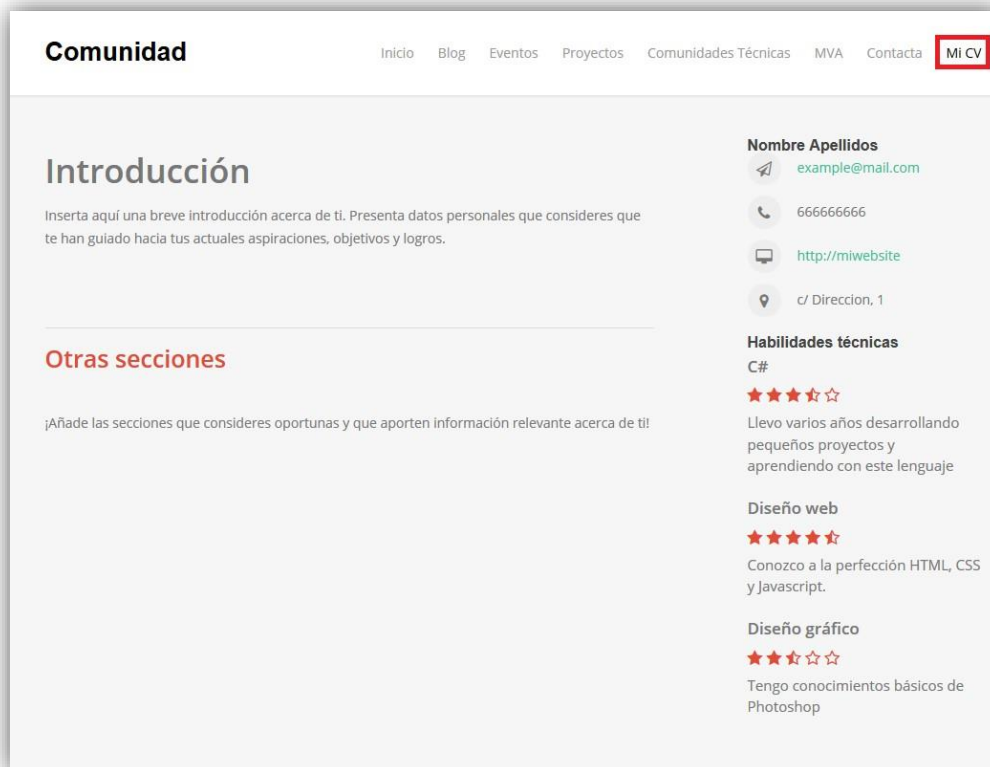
Comunidad

Inicio Blog Eventos Proyectos Comunidades Técnicas MVA Contacta Mi CV

Introducción

Inserta aquí una breve introducción acerca de ti. Presenta datos personales que consideres que te han guiado hacia tus actuales aspiraciones, objetivos y logros.

Otras secciones

¡Añade las secciones que consideres oportunas y que aporten información relevante acerca de ti!

Nombre Apellidos
example@mail.com
666666666
http://miwebsite
c/ Direccion, 1

Habilidades técnicas
C#
Llevo varios años desarrollando pequeños proyectos y aprendiendo con este lenguaje

Diseño web
Conozco a la perfección HTML, CSS y Javascript.

Diseño gráfico
Tengo conocimientos básicos de Photoshop